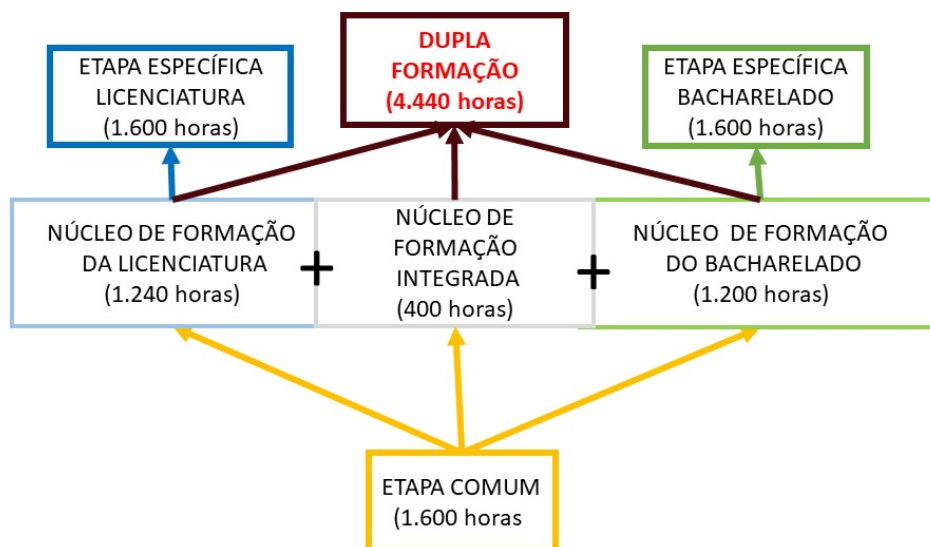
DUPLA FORMAÇÃO (4.440 horas)

ETAPA ESPECÍFICA LICENCIATURA (1.600 horas)

ETAPA ESPECÍFICA BACHARELADO (1.600 horas)

NÚCLEO DE FORMAÇÃO DA LICENCIATURA (1.240 horas)

+

NÚCLEO DE FORMAÇÃO INTEGRADA (400 horas)

+

NÚCLEO DE FORMAÇÃO DO BACHARELADO (1.200 horas)

ETAPA COMUM (1.600 horas